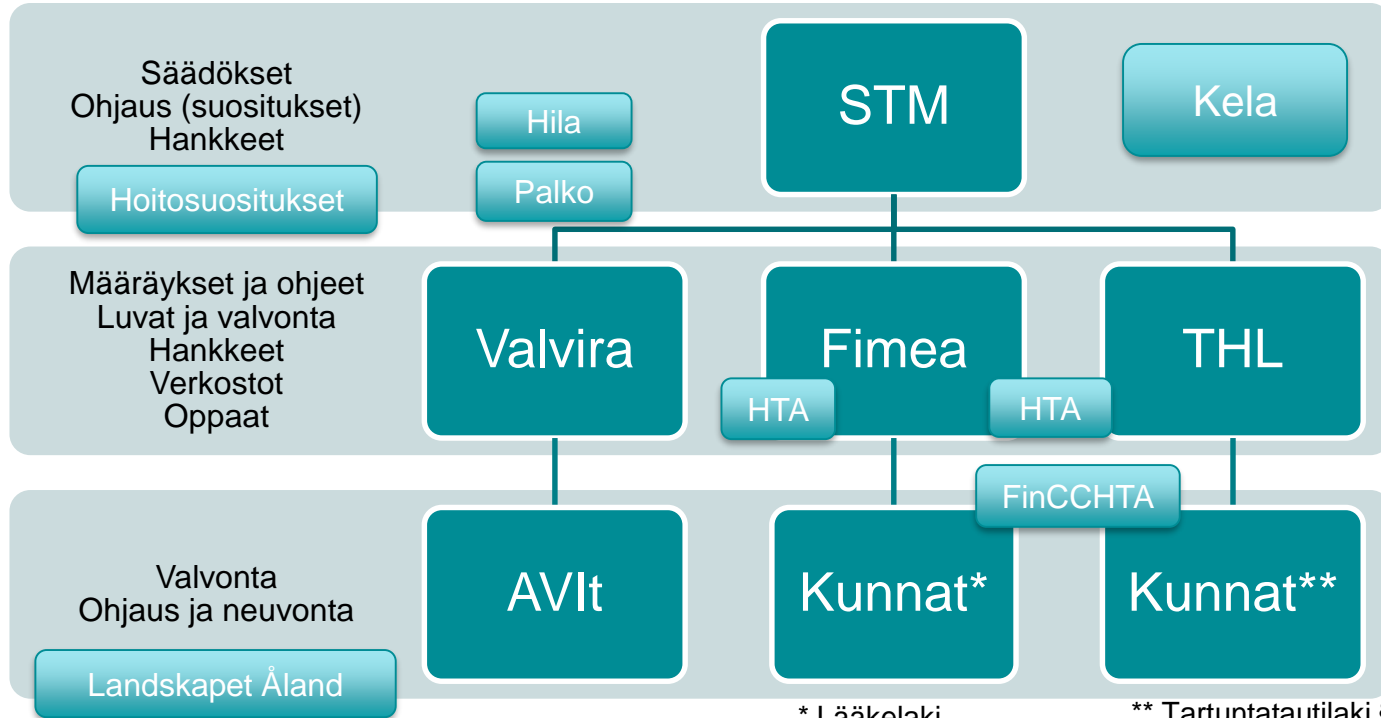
Säädökset
Ohjaus (suositukset)
Hankkeet

Hoitosuositukset

Hila

Palko

STM

Kela

Määräykset ja ohjeet
Luvat ja valvonta
Hankkeet
Verkostot
Oppaat

Valvira

Fimea

THL

HTA

HTA

FinCCHTA

Valvonta
Ohjaus ja neuvonta

Landskapet Åland

AVIt

Kunnat*

Kunnat**

* Lääkelaki

** Tartuntatautilaki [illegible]